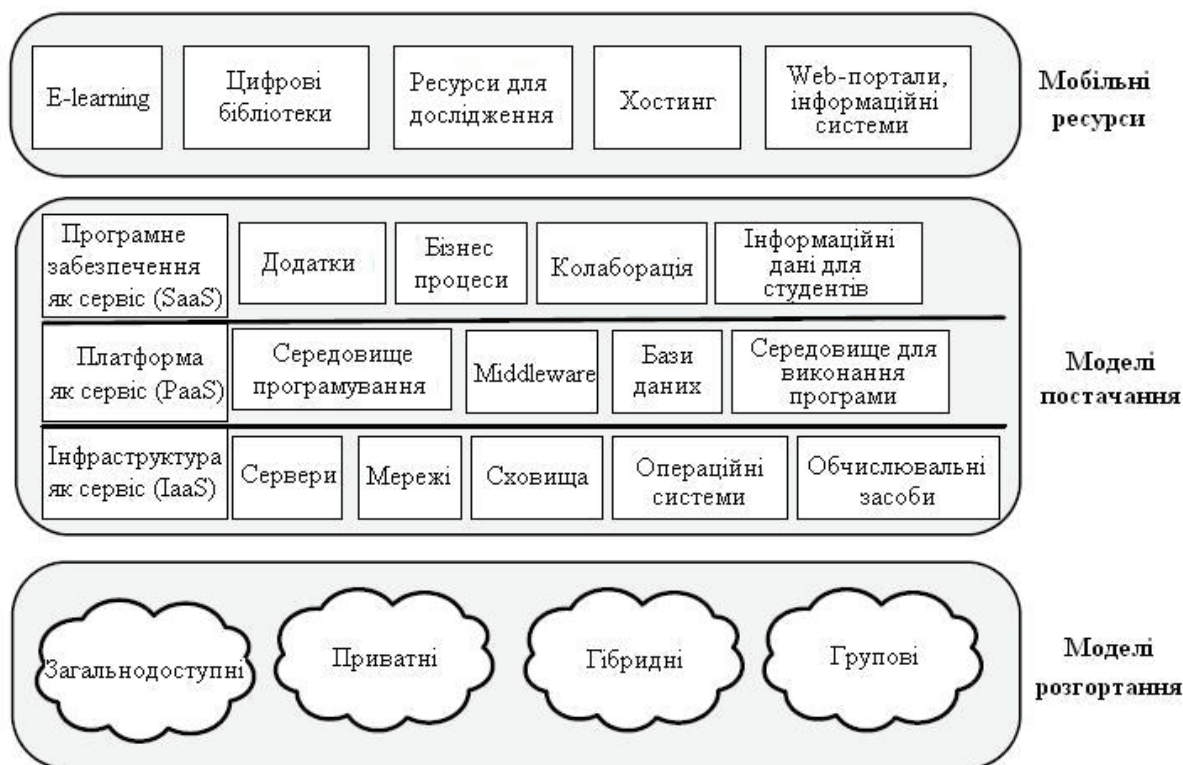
E-learning

Цифрові бібліотеки

Ресурси для дослідження

Хостинг

Web-портали, інформаційні системи

Мобільні ресурси

Програмне забезпечення як сервіс (SaaS)

Додатки

Бізнес процеси

Колаборація

Інформаційні дані для студентів

Платформа як сервіс (PaaS)

Середовище програмування

Middleware

Бази даних

Середовище для виконання програми

Інфраструктура як сервіс (IaaS)

Сервери

Мережі

Сховища

Операційні системи

Обчислювальні засоби

Моделі постачання

Загальнодоступні

Приватні

Гібридні

Групові

Моделі розгортання